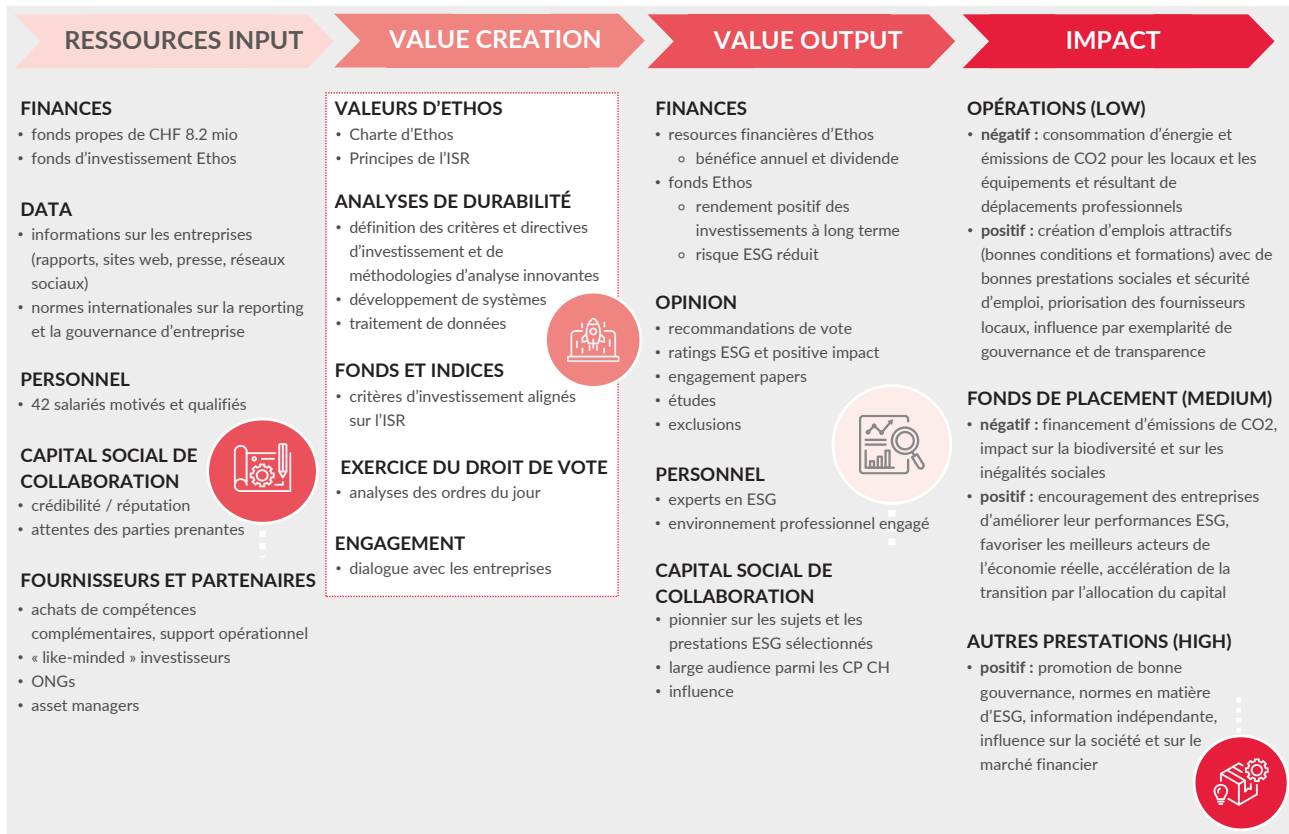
RESSOURCES INPUT

FINANCES
• fonds propes de CHF 8.2 mio
• fonds d'investissement Ethos

DATA
• informations sur les entreprises (rapports, sites web, presse, réseaux sociaux)
• normes internationales sur la reporting et la gouvernance d'entreprise

PERSONNEL
• 42 salariés motivés et qualifiés

CAPITAL SOCIAL DE COLLABORATION
• crédibilité / réputation
• attentes des parties prenantes

FOURNISSEURS ET PARTENAIRES
• achats de compétences complémentaires, support opérationnel
• « like-minded » investisseurs
• ONGs
• asset managers

VALUE CREATION

VALEURS D'ETHOS
• Charte d'Ethos
• Principes de l'ISR

ANALYSES DE DURABILITÉ
• définition des critères et directives d'investissement et de méthodologies d'analyse innovantes
• développement de systèmes
• traitement de données

FONDS ET INDICES
• critères d'investissement alignés sur l'ISR

EXERCICE DU DROIT DE VOTE
• analyses des ordres du jour

ENGAGEMENT
• dialogue avec les entreprises

VALUE OUTPUT

FINANCES
• resources financières d'Ethos
 ◦ bénéfice annuel et dividende
• fonds Ethos
 ◦ rendement positif des investissements à long terme
 ◦ risque ESG réduit

OPINION
• recommandations de vote
• ratings ESG et positive impact
• engagement papers
• études
• exclusions

PERSONNEL
• experts en ESG
• environnement professionnel engagé

CAPITAL SOCIAL DE COLLABORATION
• pionnier sur les sujets et les prestations ESG sélectionnés
• large audience parmi les CP CH
• influence

IMPACT

OPÉRATIONS (LOW)
• négatif : consommation d'énergie et émissions de CO2 pour les locaux et les équipements et résultant de déplacements professionnels
• positif : création d'emplois attractifs (bonnes conditions et formations) avec de bonnes prestations sociales et sécurité d'emploi, priorisation des fournisseurs locaux, influence par exemplarité de gouvernance et de transparence

FONDS DE PLACEMENT (MEDIUM)
• négatif : financement d'émissions de CO2, impact sur la biodiversité et sur les inégalités sociales
• positif : encouragement des entreprises d'améliorer leur performances ESG, favoriser les meilleurs acteurs de l'économie réelle, accélération de la transition par l'allocation du capital

AUTRES PRESTATIONS (HIGH)
• positif : promotion de bonne gouvernance, normes en matière d'ESG, information indépendante, influence sur la société et sur le marché financier